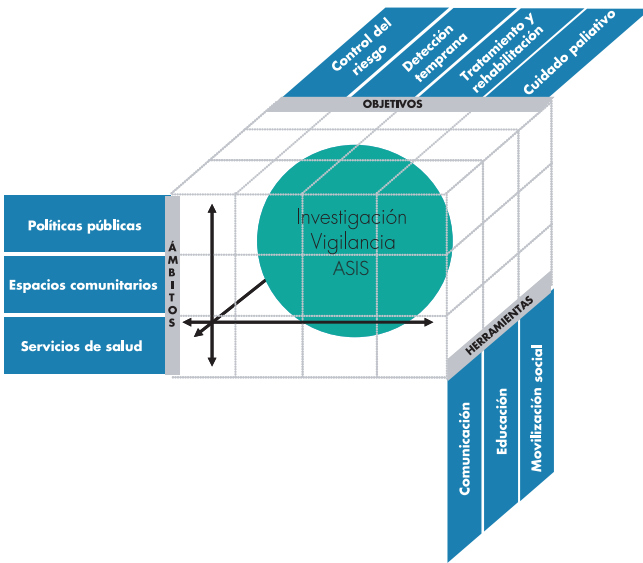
Control del riesgo

Detección temprana

Tratamiento y rehabilitación

Cuidado paliativo

OBJETIVOS

Políticas públicas

Espacios comunitarios

Servicios de salud

ÁMBITOS

Investigación
Vigilancia
ASIS

HERRAMIENTAS

Comunicación

Educación

Movilización social